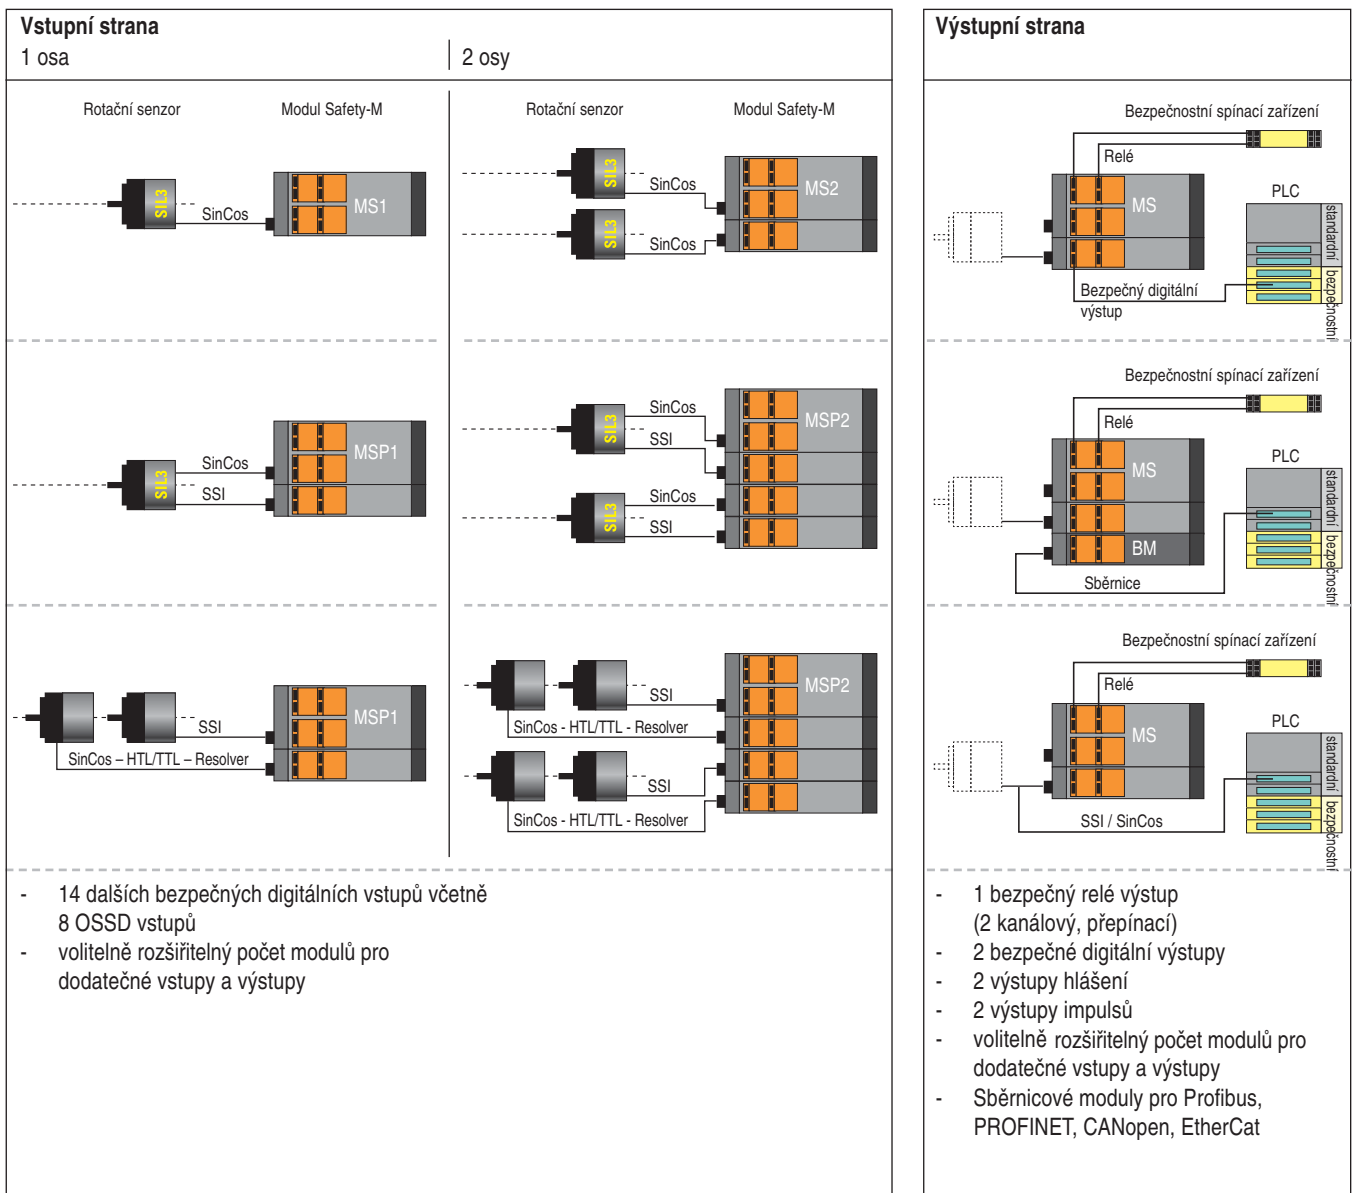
Vstupní strana
1 osa
2 osy

Rotační senzor
Modul Safety-M
SIL3
SinCos
MS1

Rotační senzor
Modul Safety-M
SIL3
SinCos
SIL3
SinCos
MS2

SIL3
SinCos
SSI
MSP1

SIL3
SinCos
SSI
SIL3
SinCos
SSI
MSP2

SSI
SinCos – HTL/TTL – Resolver
MSP1

SSI
SinCos - HTL/TTL - Resolver
SSI
SinCos - HTL/TTL - Resolver
MSP2

- 14 dalších bezpečných digitálních vstupů včetně 8 OSSD vstupů
- volitelně rozšiřitelný počet modulů pro dodatečné vstupy a výstupy

Výstupní strana

Bezpečnostní spínací zařízení
Relé
MS
PLC
standardní
bezpečnostní
Bezpečný digitální výstup

Bezpečnostní spínací zařízení
Relé
MS
BM
PLC
standardní
bezpečnostní
Sběrnice

Bezpečnostní spínací zařízení
Relé
MS
PLC
standardní
bezpečnostní
SSI / SinCos

- 1 bezpečný relé výstup (2 kanálový, přepínací)
- 2 bezpečné digitální výstupy
- 2 výstupy hlášení
- 2 výstupy impulsů
- volitelně rozšiřitelný počet modulů pro dodatečné vstupy a výstupy
- Sběrnicové moduly pro Profibus, PROFINET, CANopen, EtherCat